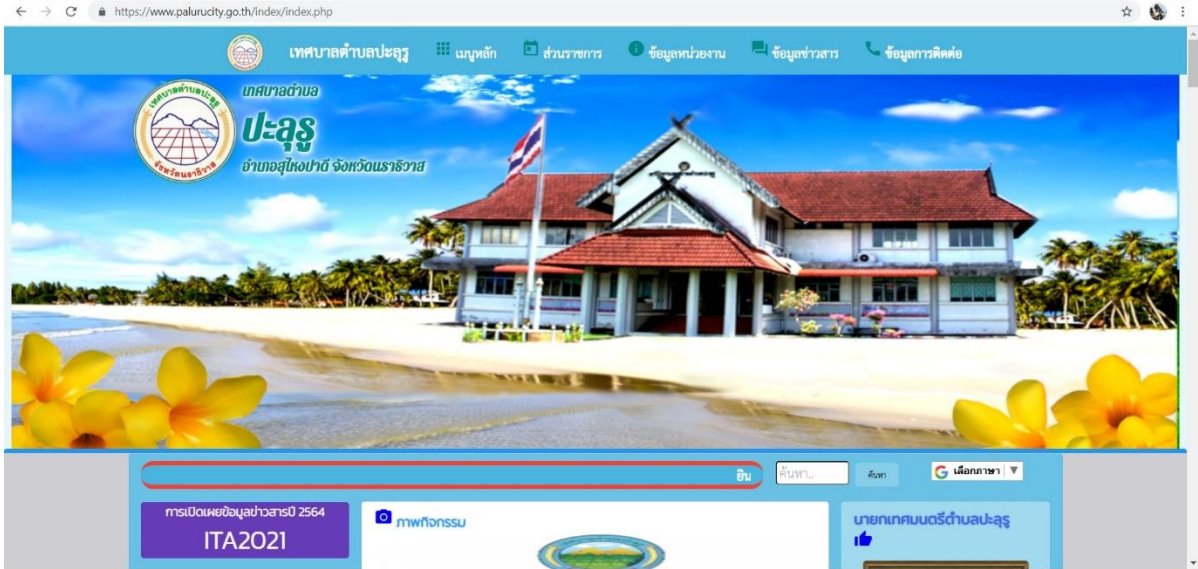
https://www.palurucity.go.th/index/index.php

เทศบาลตำบลปะลุรู เมนูหลัก ส่วนราชการ ข้อมูลหน่วยงาน ข้อมูลข่าวสาร ข้อมูลการติดต่อ

เทศบาลตำบลปะลุรู จังหวัดนราธิวาส

เทศบาลตำบล
ปะลุรู
อำเภอสุไหงปาดี จังหวัดนราธิวาส

ยิน

ค้นหา..

ค้นหา

G เลือกภาษา ▼

การเปิดเผยข้อมูลข่าวสารปี 2564
ITA2021

ภาพกิจกรรม

นายกเทศมนตรีตำบลปะลุรู